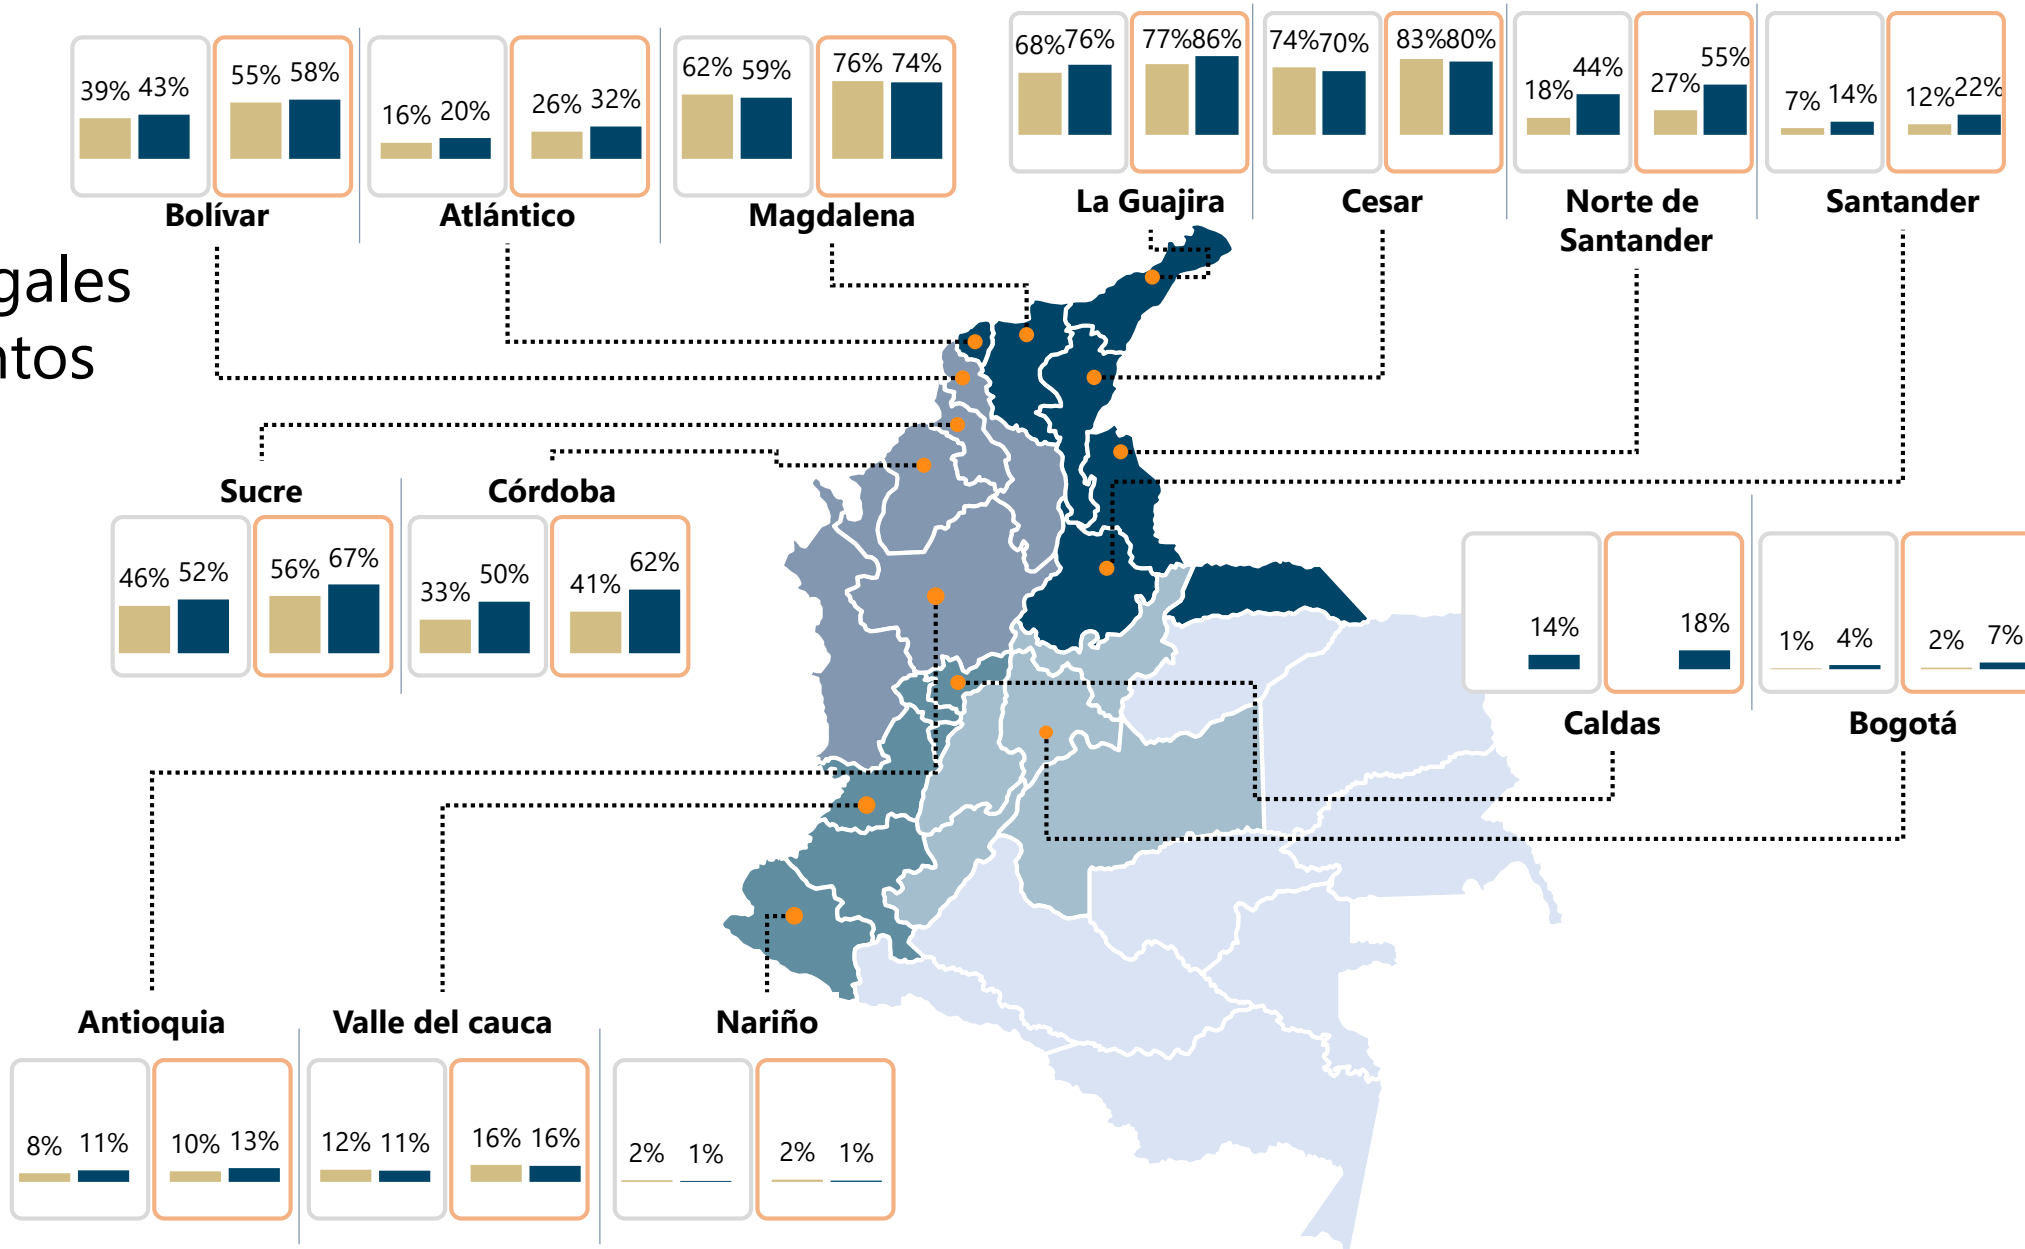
gales
ntos

39% 43%
55% 58%
Bolívar

16% 20%
26% 32%
Atlántico

62% 59%
76% 74%
Magdalena

68% 76%
77% 86%
La Guajira

74% 70%
83% 80%
Cesar

18% 44%
27% 55%
Norte de Santander

7% 14%
12% 22%
Santander

Sucre
46% 52%
56% 67%

Córdoba
33% 50%
41% 62%

14%
18%
Caldas

1% 4%
2% 7%
Bogotá

Antioquia
8% 11%
10% 13%

Valle del cauca
12% 11%
16% 16%

Nariño
2% 1%
2% 1%